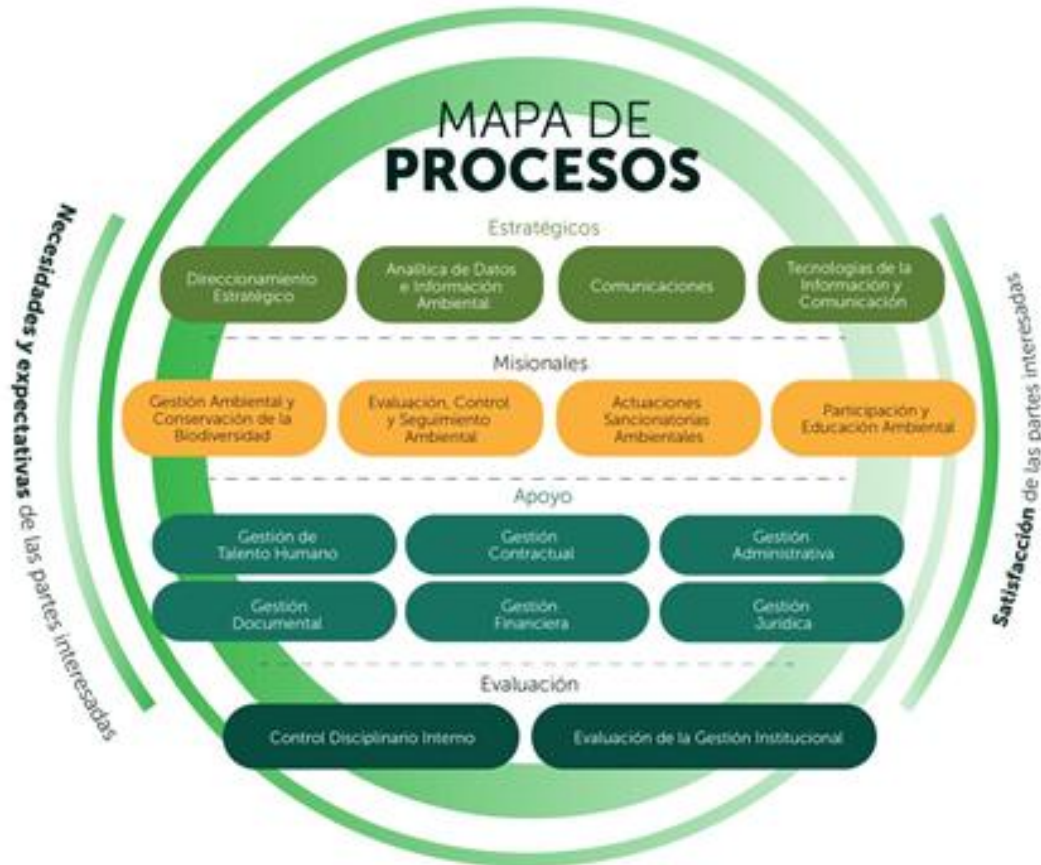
MAPA DE
PROCESOS

Necesidades y expectativas de las partes interesadas

Estratégicos

Direccionamiento Estratégico

Analítica de Datos e Información Ambiental

Comunicaciones

Tecnologías de la Información y Comunicación

Misionales

Gestión Ambiental y Conservación de la Biodiversidad

Evaluación, Control y Seguimiento Ambiental

Actuaciones Sancionatorias Ambientales

Participación y Educación Ambiental

Apoyo

Gestión de Talento Humano

Gestión Contractual

Gestión Administrativa

Gestión Documental

Gestión Financiera

Gestión Jurídica

Evaluación

Control Disciplinario Interno

Evaluación de la Gestión Institucional

Satisfacción de las partes interesadas